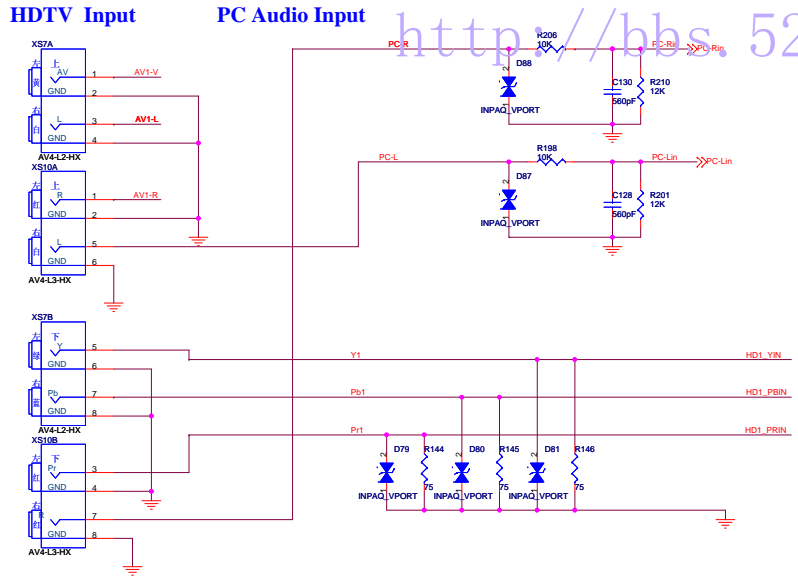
HDTV Input

PC Audio Input

http://bbs.52

XS7A

左 上 AV 黄 GND

右 L 白 GND

AV4-L2-HX

1 AV1-V
2
3 AV1-L
4

XS10A

左 上 R 红 GND

右 L 白

AV4-L3-HX

1 AV1-R
2
5
6

PC-R

R206 10K

PC-Rin

D88

INPAQ_VPORT

C130 560pF

R210 12K

PC-L

R198 10K

PC-Lin

D87

INPAQ_VPORT

C128 560pF

R201 12K

XS7B

左 下 Y 绿 GND

右 Pb 蓝 GND

AV4-L2-HX

5
6
7
8

XS10B

左 下 Pr 红 GND

右 黄 红

AV4-L3-HX

3
4
7
8

Y1

HD1_YIN

Pb1

HD1_PBIN

Pr1

HD1_PRIN

D79 R144 75

INPAQ_VPORT

D80 R145 75

INPAQ_VPORT

D81 R146 75

INPAQ_VPORT